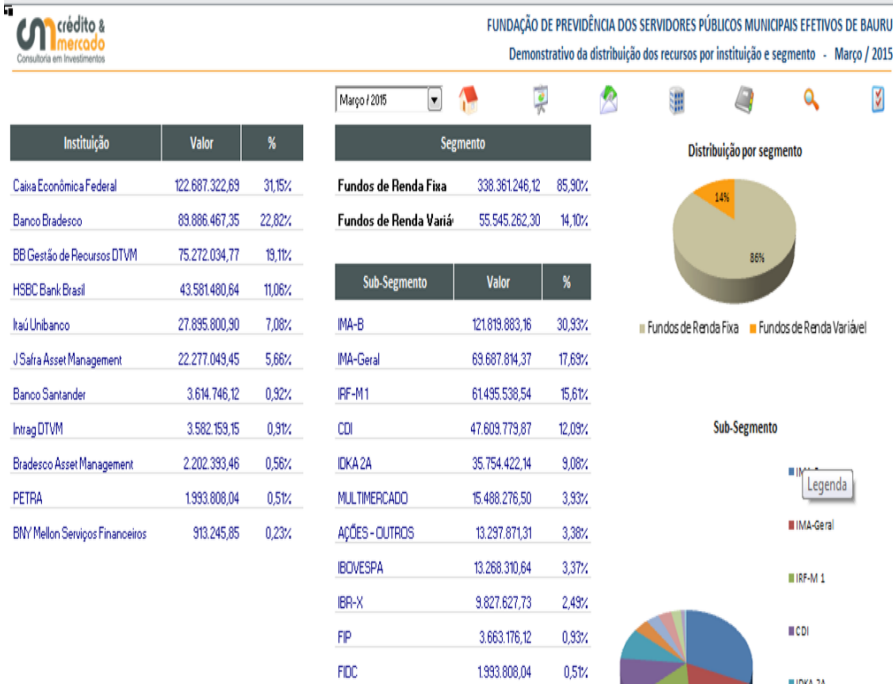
crédito & mercado
Consultoria em Investimentos

FUNDAÇÃO DE PREVIDÊNCIA DOS SERVIDORES PÚBLICOS MUNICIPAIS EFETIVOS DE BAURU
Demonstrativo da distribuição dos recursos por instituição e segmento - Março / 2015

Março / 2015

| Instituição | Valor | % |
|---|---|---|
| Caixa Econômica Federal | 122.687.322,69 | 31,15% |
| Banco Bradesco | 89.886.467,35 | 22,82% |
| BB Gestão de Recursos DTVM | 75.272.034,77 | 19,11% |
| HSBC Bank Brasil | 43.581.480,64 | 11,06% |
| Itaú Unibanco | 27.895.800,90 | 7,08% |
| J Safra Asset Management | 22.277.049,45 | 5,66% |
| Banco Santander | 3.614.746,12 | 0,92% |
| Intrag DTVM | 3.582.159,15 | 0,91% |
| Bradesco Asset Management | 2.202.393,46 | 0,56% |
| PETRA | 1.993.808,04 | 0,51% |
| BNY Mellon Serviços Financeiros | 913.245,85 | 0,23% |

| Segmento | | |
|---|---|---|
| Fundos de Renda Fixa | 338.361.246,12 | 85,90% |
| Fundos de Renda Variá | 55.545.262,30 | 14,10% |

| Sub-Segmento | Valor | % |
|---|---|---|
| IMA-B | 121.819.883,16 | 30,93% |
| IMA-Geral | 69.687.814,37 | 17,69% |
| IRF-M 1 | 61.495.538,54 | 15,61% |
| CDI | 47.609.779,87 | 12,09% |
| IDKA 2A | 35.754.422,14 | 9,08% |
| MULTIMERCADO | 15.488.276,50 | 3,93% |
| AÇÕES - OUTROS | 13.297.871,31 | 3,38% |
| IBOVESPA | 13.268.310,64 | 3,37% |
| IBR-X | 9.827.627,73 | 2,49% |
| FIP | 3.663.176,12 | 0,93% |
| FIDC | 1.993.808,04 | 0,51% |

Distribuição por segmento
14%
86%
Fundos de Renda Fixa Fundos de Renda Variável

Sub-Segmento
IMA-B
Legenda
IMA-Geral
IRF-M 1
CDI
IDKA 2A